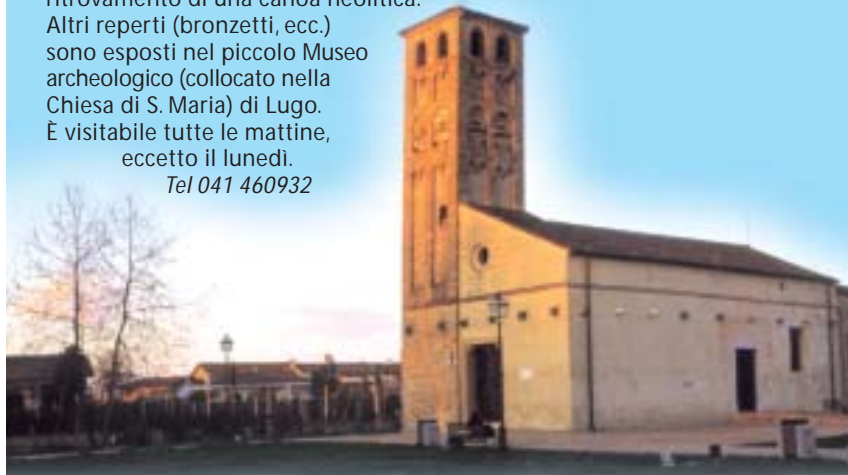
ritrovamento di una canoa neolitica.
Altri reperti (bronzetti, ecc.) sono esposti nel piccolo Museo archeologico (collocato nella Chiesa di S. Maria) di Lugo.
È visitabile tutte le mattine, eccetto il lunedì.
Tel 041 460932